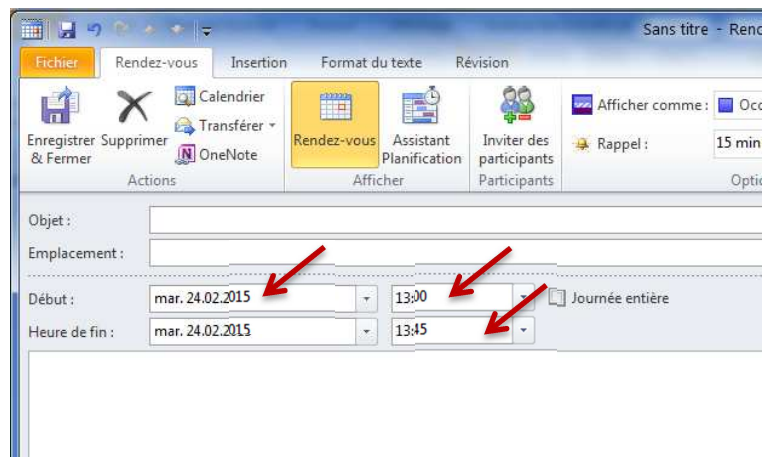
Sans titre - Rend

Fichier
Rendez-vous
Insertion
Format du texte
Révision

Enregistrer & Fermer
Supprimer
Calendrier
Transférer
OneNote
Actions

Rendez-vous
Assistant Planification
Afficher

Inviter des participants
Participants

Afficher comme :
Occ
Rappel :
15 min
Optio

Objet :
Emplacement :
Début :
mar. 24.02.2015
13:00
Journée entière
Heure de fin :
mar. 24.02.2015
13:45